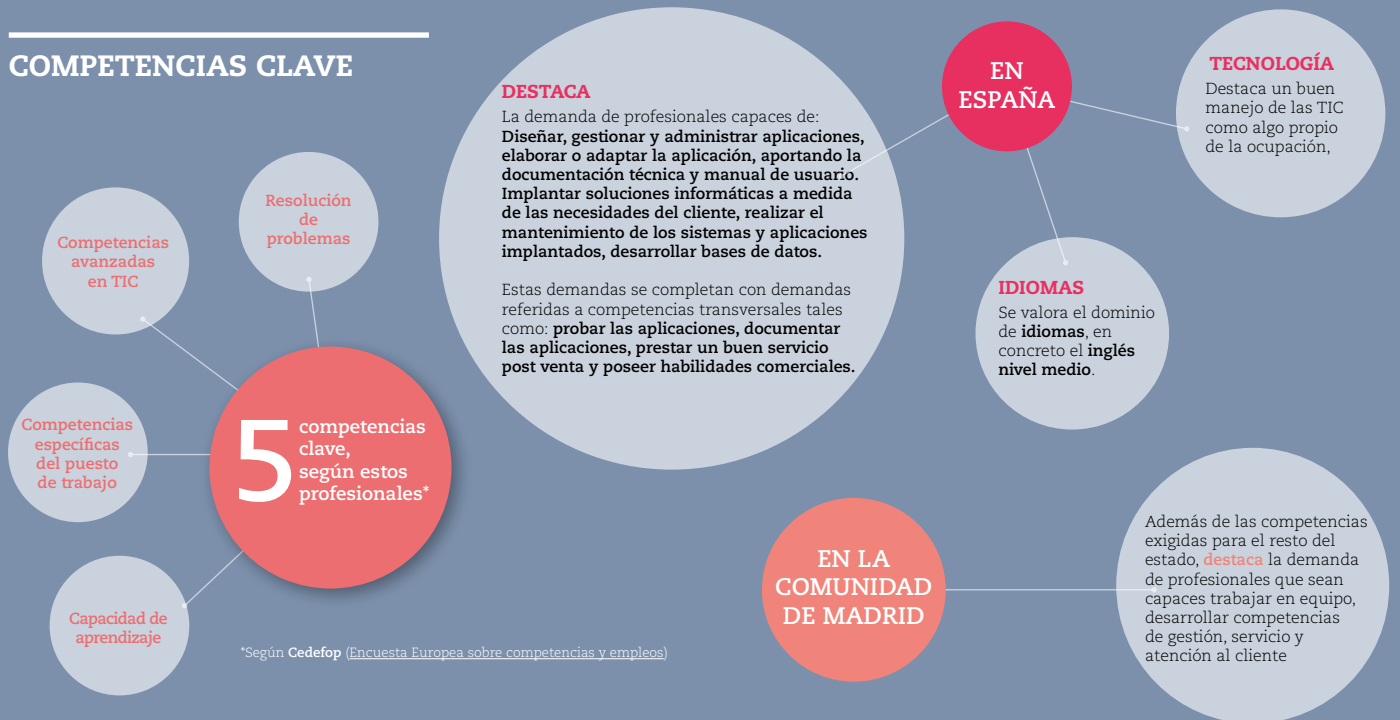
COMPETENCIAS CLAVE

Competencias avanzadas en TIC

Resolución de problemas

Competencias específicas del puesto de trabajo

5 competencias clave, según estos profesionales*

Capacidad de aprendizaje

*Según Cedefop (Encuesta Europea sobre competencias y empleos)

DESTACA
La demanda de profesionales capaces de: Diseñar, gestionar y administrar aplicaciones, elaborar o adaptar la aplicación, aportando la documentación técnica y manual de usuario. Implantar soluciones informáticas a medida de las necesidades del cliente, realizar el mantenimiento de los sistemas y aplicaciones implantados, desarrollar bases de datos.

Estas demandas se completan con demandas referidas a competencias transversales tales como: probar las aplicaciones, documentar las aplicaciones, prestar un buen servicio post venta y poseer habilidades comerciales.

EN ESPAÑA

TECNOLOGÍA
Destaca un buen manejo de las TIC como algo propio de la ocupación,

IDIOMAS
Se valora el dominio de idiomas, en concreto el inglés nivel medio.

EN LA COMUNIDAD DE MADRID

Además de las competencias exigidas para el resto del estado, destaca la demanda de profesionales que sean capaces trabajar en equipo, desarrollar competencias de gestión, servicio y atención al cliente